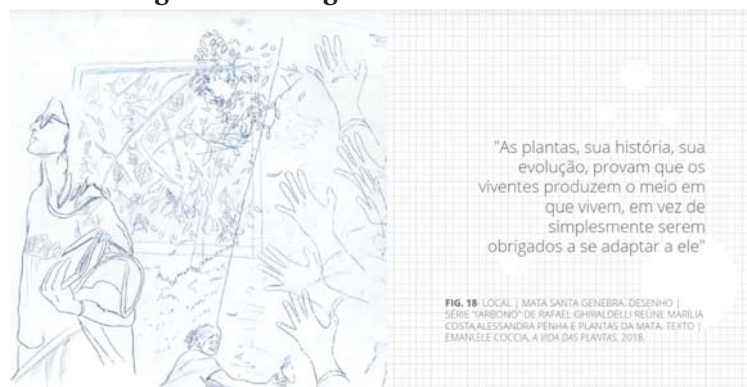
"As plantas, sua história, sua evolução, provam que os viventes produzem o meio em que vivem, em vez de simplesmente serem obrigados a se adaptar a ele"

FIG. 18- LOCAL | MATA SANTA GENEBRA. DESENHO | SÉRIE "(ARBONO" DE RAFAEL GHIRALDELLI REÚNE MARÍLIA COSTA ALESSANDRA PENHA E PLANTAS DA MATA. TEXTO | EMANUELE COCCIA, A VIDA DAS PLANTAS, 2018.